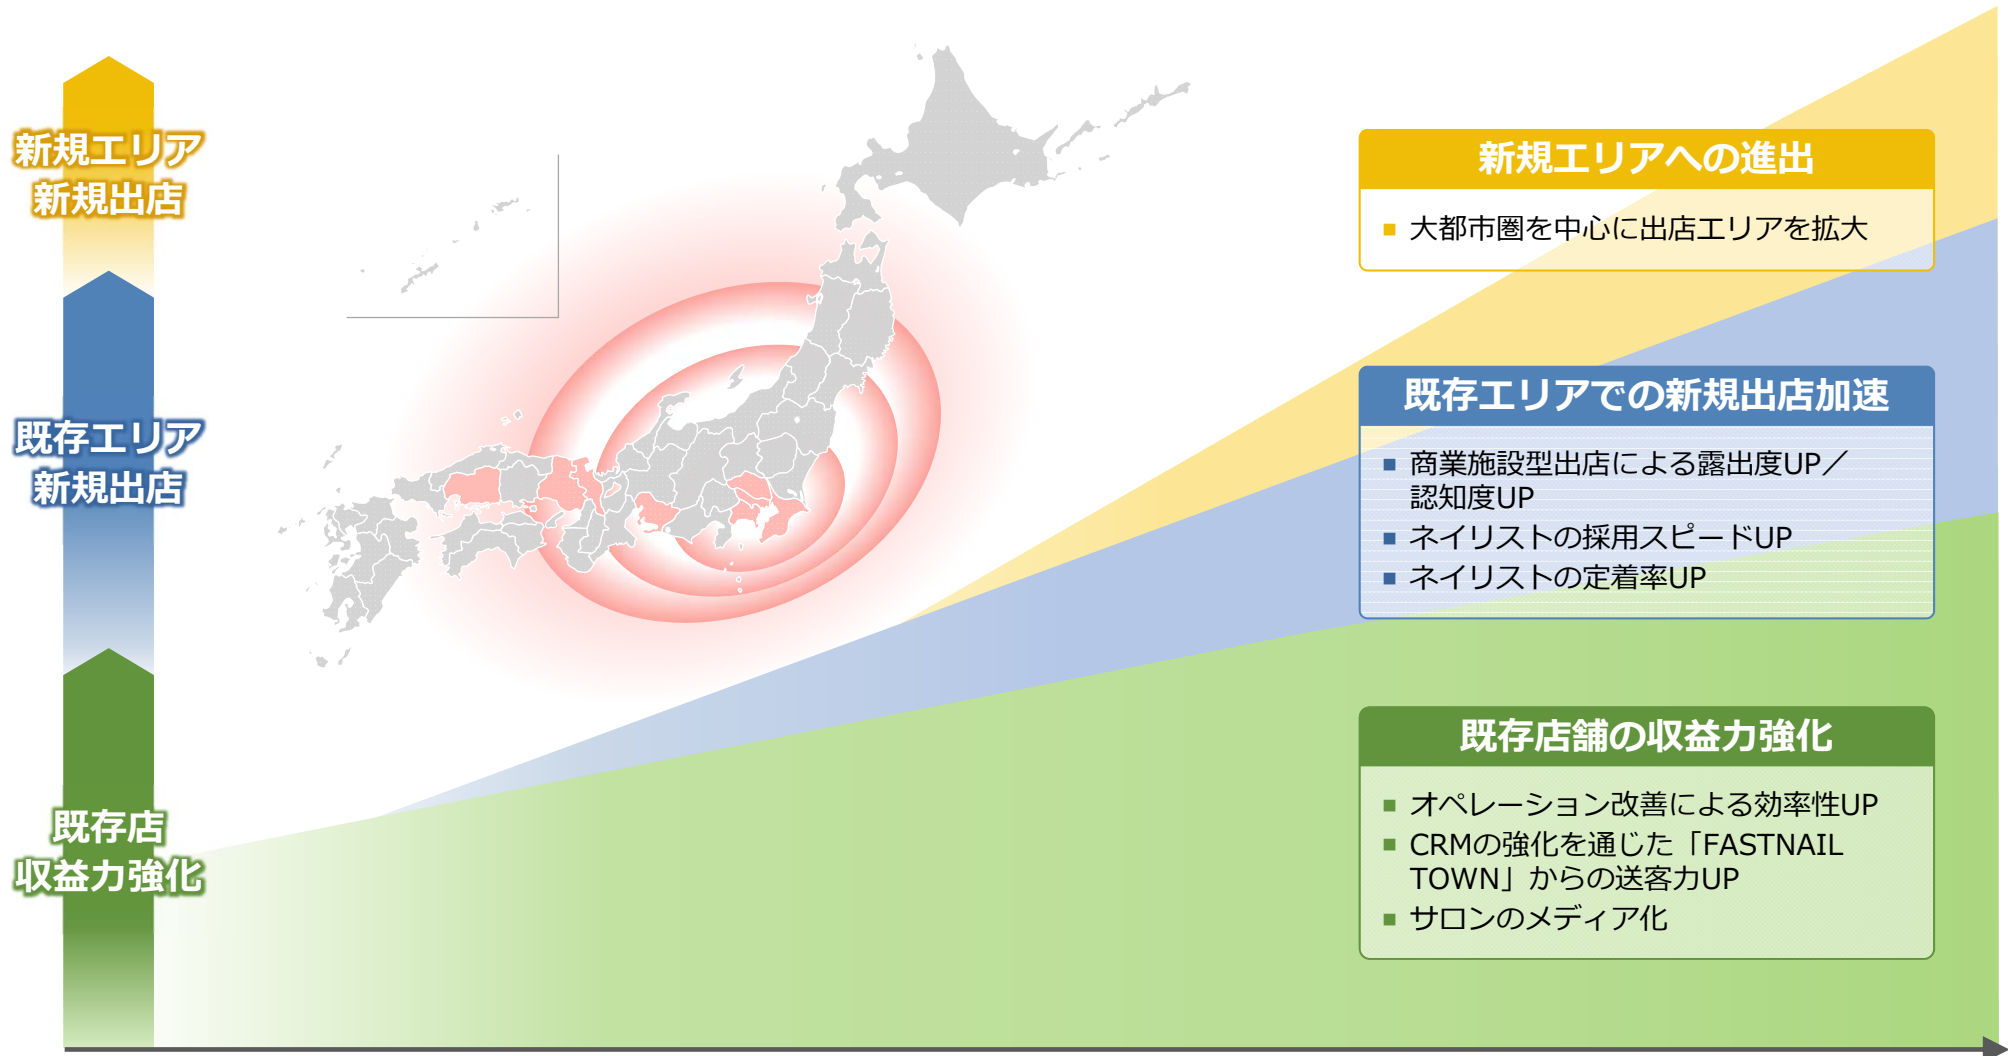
新規エリア
新規出店

既存エリア
新規出店

既存店
収益力強化

新規エリアへの進出

■ 大都市圏を中心に出店エリアを拡大

既存エリアでの新規出店加速

■ 商業施設型出店による露出度UP／認知度UP
■ ネイリストの採用スピードUP
■ ネイリストの定着率UP

既存店舗の収益力強化

■ オペレーション改善による効率性UP
■ CRMの強化を通じた「FASTNAIL TOWN」からの送客力UP
■ サロンのメディア化